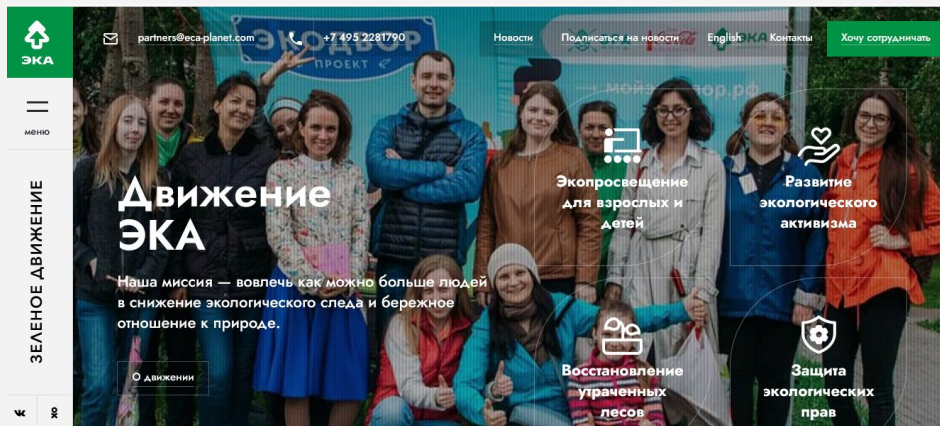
ЭКА

меню

ЗЕЛЕНОЕ ДВИЖЕНИЕ

partners@eca-planet.com

+7 495 2281790

Новости

Подписаться на новости

English

Контакты

Хочу сотрудничать

Движение ЭКА

Наша миссия — вовлечь как можно больше людей в снижение экологического следа и бережное отношение к природе.

О движении

Экопросвещение для взрослых и детей

Развитие экологического активизма

Восстановление утраченных лесов

Защита экологических прав